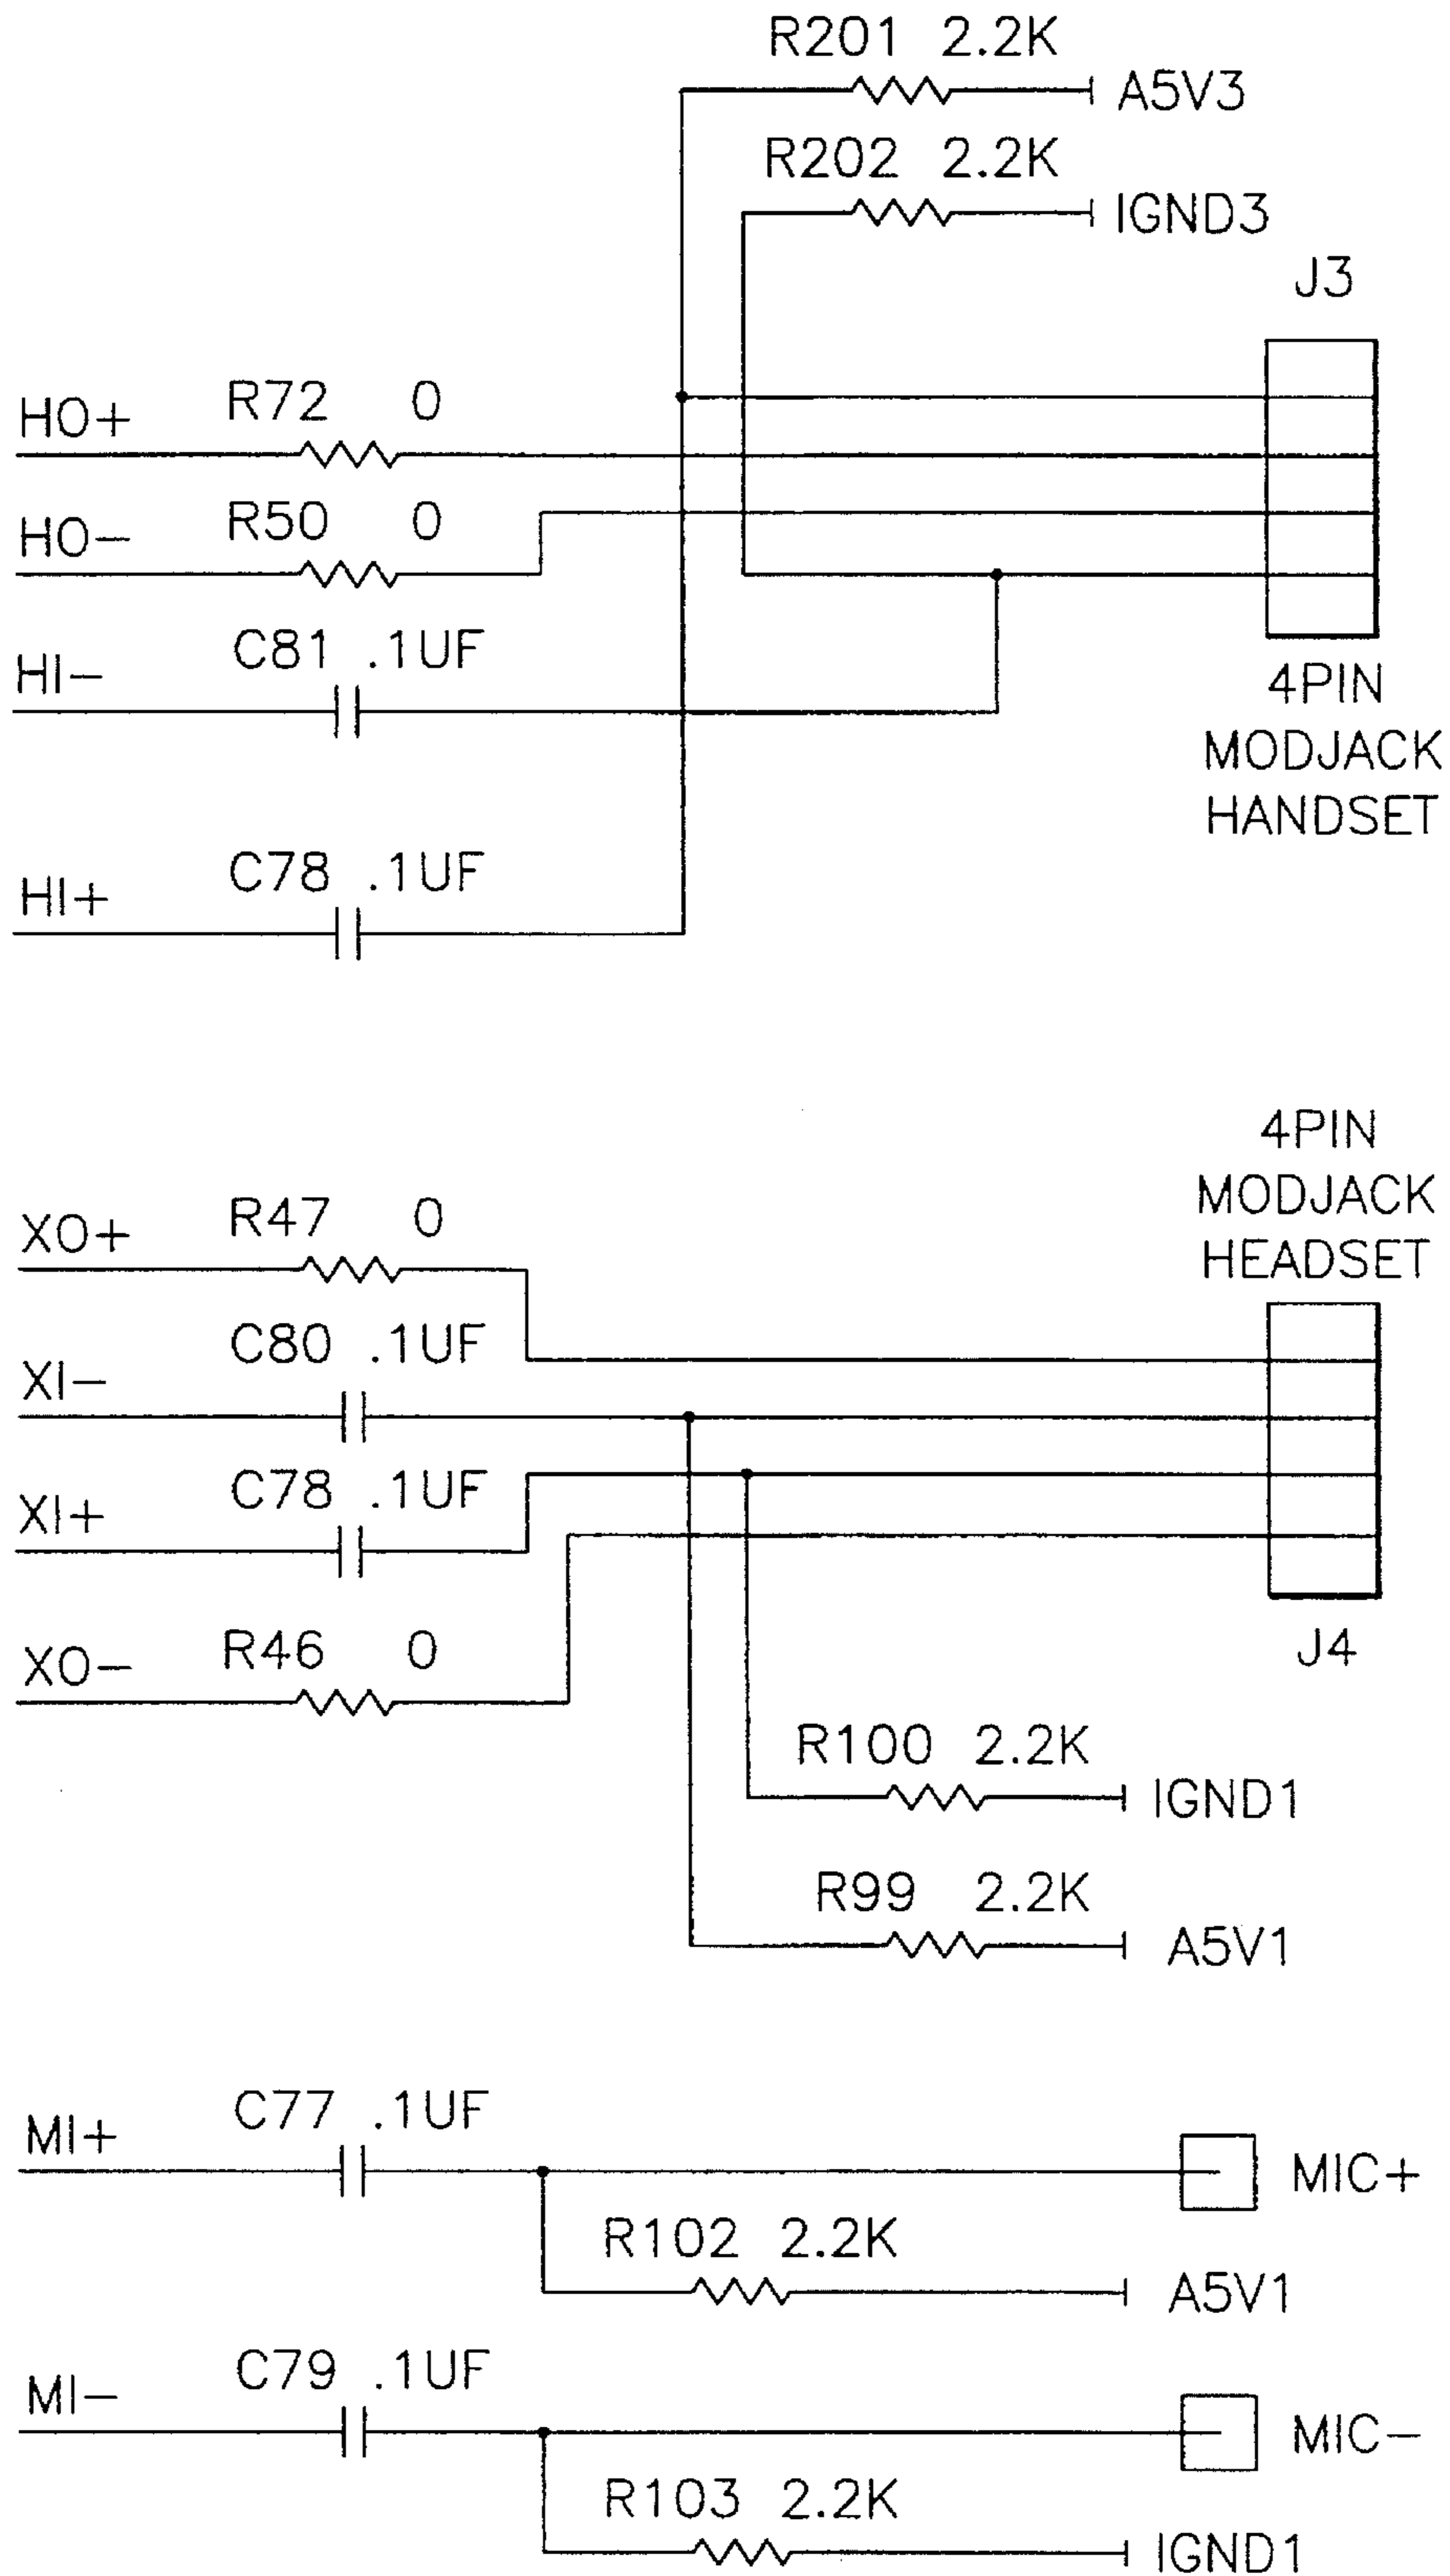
R201 2.2K
A5V3
R202 2.2K
IGND3
J3
HO+
R72 0
HO−
R50 0
HI−
C81 .1UF
4PIN
MODJACK
HANDSET
HI+
C78 .1UF

4PIN
MODJACK
HEADSET
XO+
R47 0
XI−
C80 .1UF
XI+
C78 .1UF
XO−
R46 0
J4
R100 2.2K
IGND1
R99 2.2K
A5V1

MI+
C77 .1UF
MIC+
R102 2.2K
A5V1
MI−
C79 .1UF
MIC−
R103 2.2K
IGND1